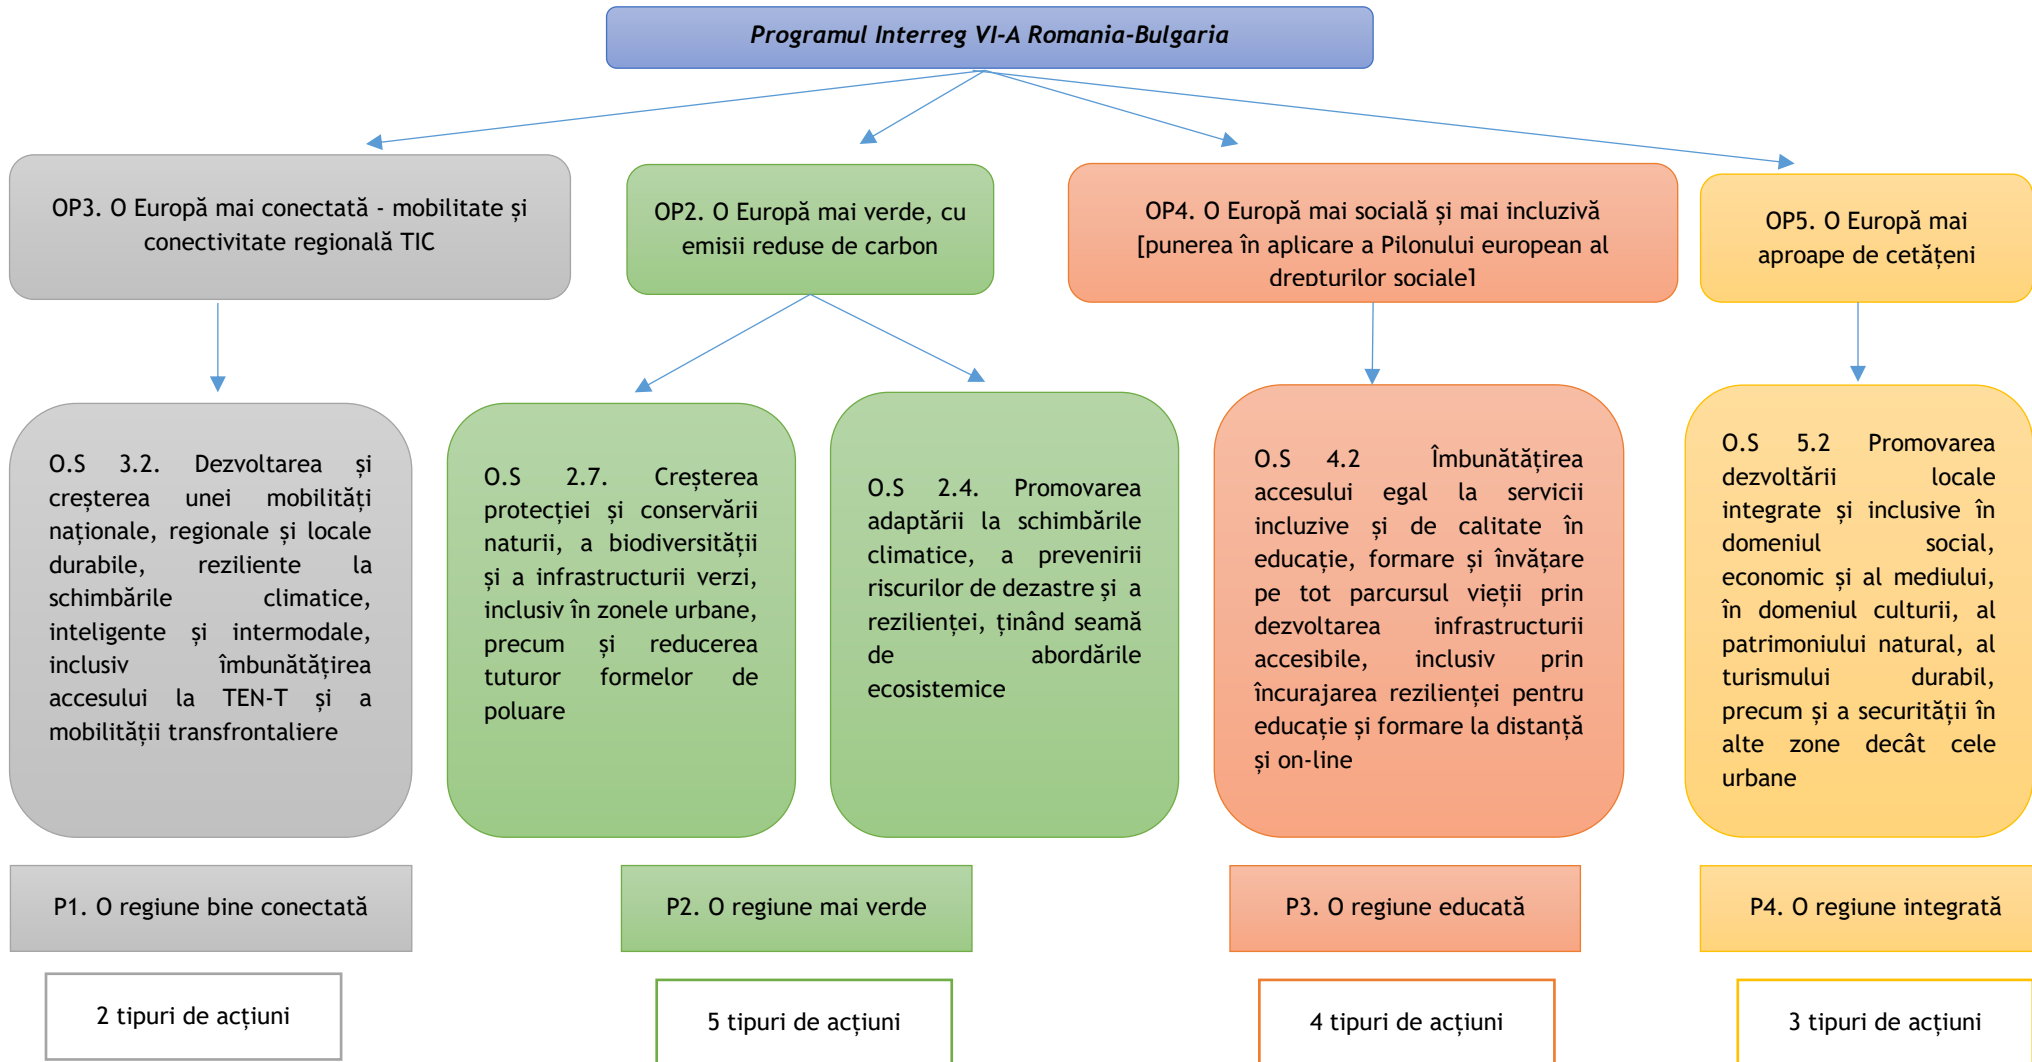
Programul Interreg VI-A Romania-Bulgaria

OP3. O Europă mai conectată - mobilitate și conectivitate regională TIC

OP2. O Europă mai verde, cu emisii reduse de carbon

OP4. O Europă mai socială și mai incluzivă [punerea în aplicare a Pilonului european al drepturilor sociale]

OP5. O Europă mai aproape de cetățeni

O.S 3.2. Dezvoltarea și creșterea unei mobilități naționale, regionale și locale durabile, reziliente la schimbările climatice, inteligente și intermodale, inclusiv îmbunătățirea accesului la TEN-T și a mobilității transfrontaliere

O.S 2.7. Creșterea protecției și conservării naturii, a biodiversității și a infrastructurii verzi, inclusiv în zonele urbane, precum și reducerea tuturor formelor de poluare

O.S 2.4. Promovarea adaptării la schimbările climatice, a prevenirii riscurilor de dezastre și a rezilienței, ținând seamă de abordările ecosistemice

O.S 4.2 Îmbunătățirea accesului egal la servicii incluzive și de calitate în educație, formare și învățare pe tot parcursul vieții prin dezvoltarea infrastructurii accesibile, inclusiv prin încurajarea rezilienței pentru educație și formare la distanță și on-line

O.S 5.2 Promovarea dezvoltării locale integrate și inclusive în domeniul social, economic și al mediului, în domeniul culturii, al patrimoniului natural, al turismului durabil, precum și a securității în alte zone decât cele urbane

P1. O regiune bine conectată

P2. O regiune mai verde

P3. O regiune educată

P4. O regiune integrată

2 tipuri de acțiuni

5 tipuri de acțiuni

4 tipuri de acțiuni

3 tipuri de acțiuni